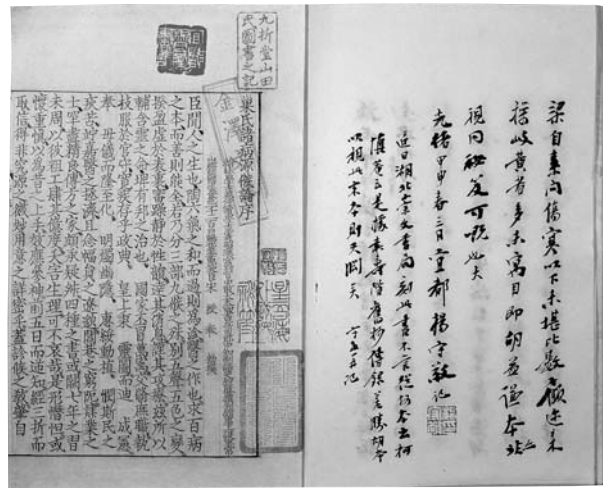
九折堂山田氏圖書之記

巢氏諸病源候總論序

臣聞人之生也，陶六氣之和，而過則爲診。醫之作也，求百病之本，而善則能全。若五分三部九候，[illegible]

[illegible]

梁自秦以下傳寫，以下未堪比較，頗述本據此。貴者多未寫目，即明並通本，此視同秘笈可也。

光緒甲申春三月 宜都 楊守敬記

近日湖北崇文書局刻此書，不言從何本出。相傳黃岩王氏藏本，其實楊惺吾得之日本見示，當係本書本一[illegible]，此視此本爲下。又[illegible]

守敬又記